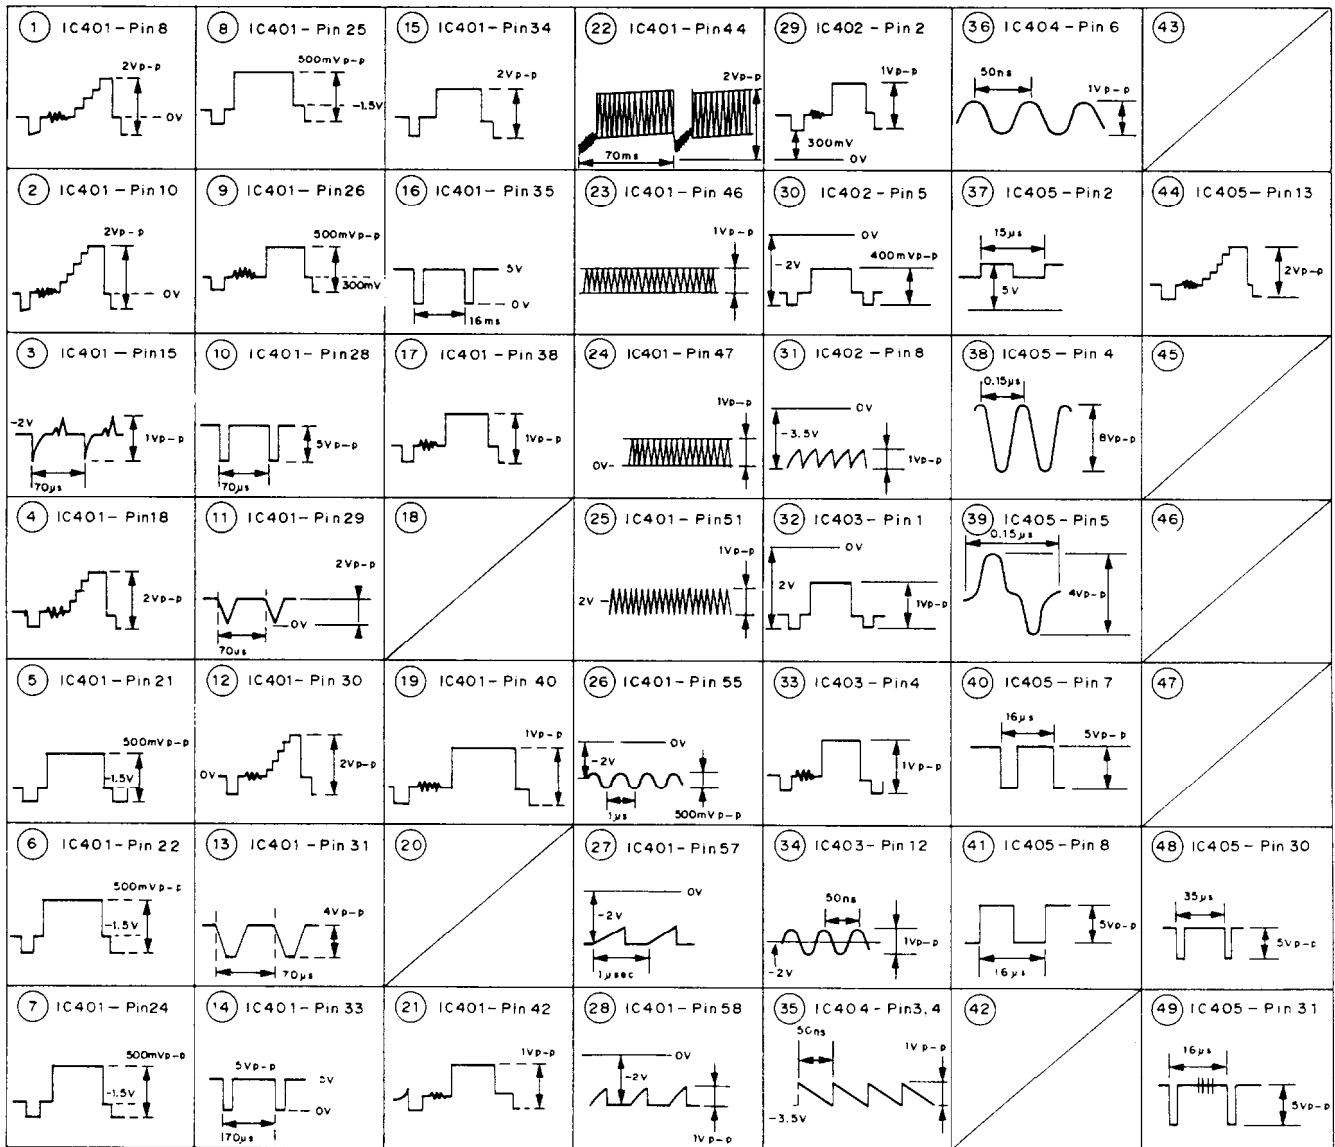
| | | | | | | |
|---|---|---|---|---|---|---|
| (1) IC401 – Pin 8<br>2Vp-p<br>0V | (8) IC401 – Pin 25<br>500mVp-p<br>-1.5V | (15) IC401 – Pin 34<br>2Vp-p | (22) IC401 – Pin 44<br>2Vp-p<br>70ms | (29) IC402 – Pin 2<br>1Vp-p<br>300mV<br>0V | (36) IC404 – Pin 6<br>50ns<br>1Vp-p | (43) |
| (2) IC401 – Pin 10<br>2Vp-p<br>0V | (9) IC401 – Pin 26<br>500mVp-p<br>300mV | (16) IC401 – Pin 35<br>5V<br>0V<br>16ms | (23) IC401 – Pin 46<br>1Vp-p | (30) IC402 – Pin 5<br>0V<br>-2V<br>400mVp-p | (37) IC405 – Pin 2<br>15μs<br>5V | (44) IC405 – Pin 13<br>2Vp-p |
| (3) IC401 – Pin 15<br>-2V<br>1Vp-p<br>70μs | (10) IC401 – Pin 28<br>5Vp-p<br>70μs | (17) IC401 – Pin 38<br>1Vp-p | (24) IC401 – Pin 47<br>1Vp-p<br>0V | (31) IC402 – Pin 8<br>0V<br>-3.5V<br>1Vp-p | (38) IC405 – Pin 4<br>0.15μs<br>8Vp-p | (45) |
| (4) IC401 – Pin 18<br>2Vp-p | (11) IC401 – Pin 29<br>2Vp-p<br>0V<br>70μs | (18) | (25) IC401 – Pin 51<br>1Vp-p<br>2V | (32) IC403 – Pin 1<br>0V<br>2V<br>1Vp-p | (39) IC405 – Pin 5<br>0.15μs<br>4Vp-p | (46) |
| (5) IC401 – Pin 21<br>500mVp-p<br>-1.5V | (12) IC401 – Pin 30<br>0V<br>2Vp-p | (19) IC401 – Pin 40<br>1Vp-p | (26) IC401 – Pin 55<br>0V<br>-2V<br>1μs<br>500mVp-p | (33) IC403 – Pin 4<br>1Vp-p | (40) IC405 – Pin 7<br>16μs<br>5Vp-p | (47) |
| (6) IC401 – Pin 22<br>500mVp-p<br>-1.5V | (13) IC401 – Pin 31<br>4Vp-p<br>70μs | (20) | (27) IC401 – Pin 57<br>0V<br>-2V<br>1μsec | (34) IC403 – Pin 12<br>50ns<br>1Vp-p<br>-2V | (41) IC405 – Pin 8<br>5Vp-p<br>16μs | (48) IC405 – Pin 30<br>35μs<br>5Vp-p |
| (7) IC401 – Pin 24<br>500mVp-p<br>-1.5V | (14) IC401 – Pin 33<br>5Vp-p<br>5V<br>0V<br>170μs | (21) IC401 – Pin 42<br>1Vp-p | (28) IC401 – Pin 58<br>0V<br>-2V<br>1Vp-p | (35) IC404 – Pin 3, 4<br>50ns<br>1Vp-p<br>-3.5V | (42) | (49) IC405 – Pin 31<br>16μs<br>5Vp-p |